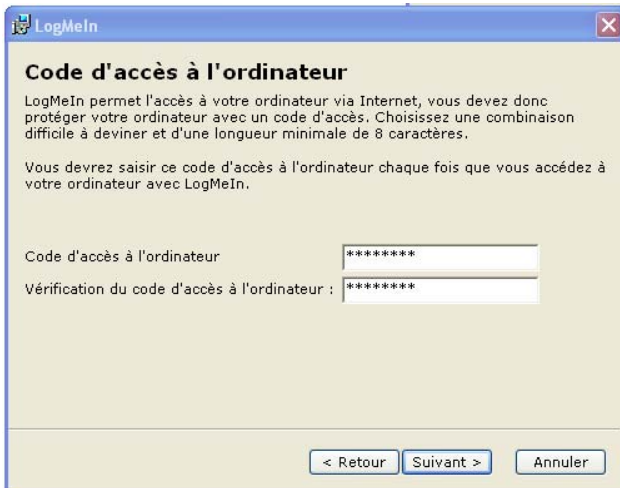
LogMeIn

Code d'accès à l'ordinateur

LogMeIn permet l'accès à votre ordinateur via Internet, vous devez donc protéger votre ordinateur avec un code d'accès. Choisissez une combinaison difficile à deviner et d'une longueur minimale de 8 caractères.

Vous devrez saisir ce code d'accès à l'ordinateur chaque fois que vous accédez à votre ordinateur avec LogMeIn.

Code d'accès à l'ordinateur ********

Vérification du code d'accès à l'ordinateur : ********

< Retour Suivant > Annuler